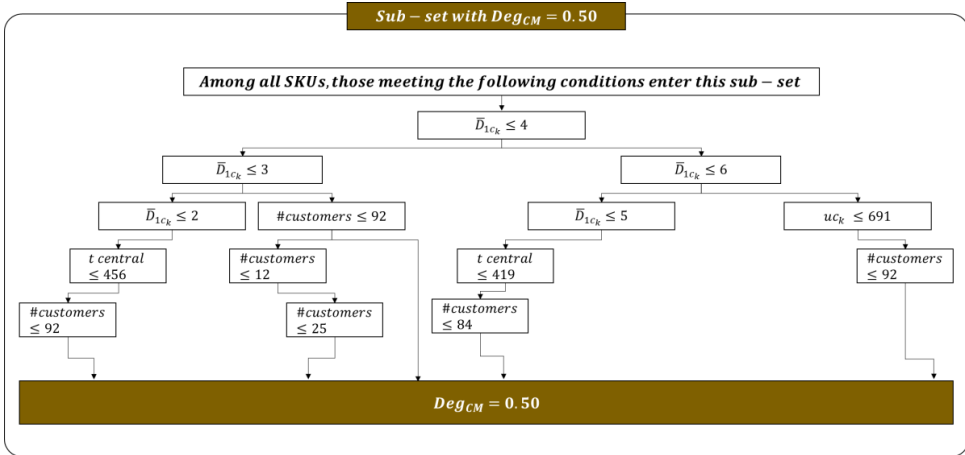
$Sub-set\ with\ Deg_{CM}=0.50$

$Among\ all\ SKUs, those\ meeting\ the\ following\ conditions\ enter\ this\ sub-set$

$\overline{D}_{1c_k} \leq 4$

$\overline{D}_{1c_k} \leq 3$

$\overline{D}_{1c_k} \leq 6$

$\overline{D}_{1c_k} \leq 2$

$\#customers \leq 92$

$\overline{D}_{1c_k} \leq 5$

$uc_k \leq 691$

$t\ central \leq 456$

$\#customers \leq 12$

$t\ central \leq 419$

$\#customers \leq 92$

$\#customers \leq 92$

$\#customers \leq 25$

$\#customers \leq 84$

$Deg_{CM}=0.50$